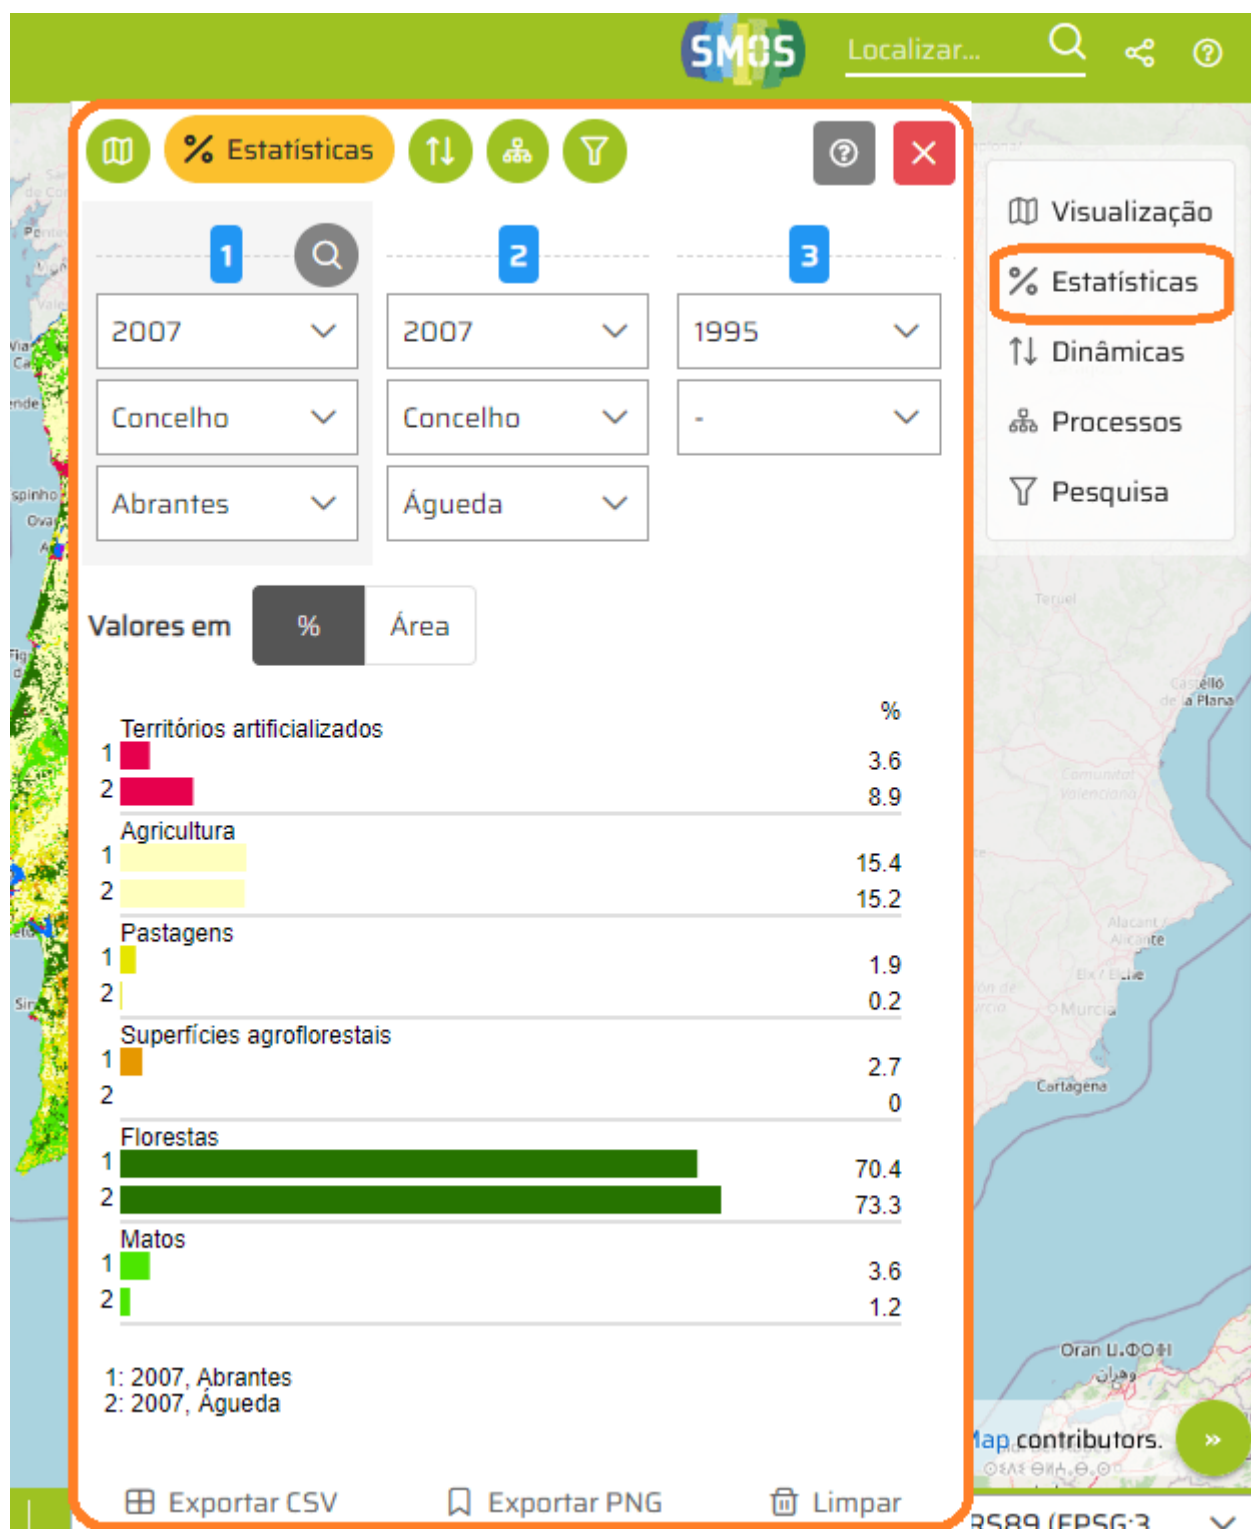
SMOS
Localizar...

Estatísticas

1
2
3

2007
2007
1995
Concelho
Concelho
-
Abrantes
Águeda

Valores em
%
Área

%
Territórios artificializados
1 3.6
2 8.9
Agricultura
1 15.4
2 15.2
Pastagens
1 1.9
2 0.2
Superfícies agroflorestais
1 2.7
2 0
Florestas
1 70.4
2 73.3
Matos
1 3.6
2 1.2

1: 2007, Abrantes
2: 2007, Águeda

Exportar CSV
Exportar PNG
Limpar

Visualização
Estatísticas
Dinâmicas
Processos
Pesquisa

Teruel
Castelló de la Plana
Comunitat Valenciana
Alacant Alicante
Elx / Elche
Murcia
Cartagena
Oran
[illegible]ap contributors.
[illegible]S89 (EPSG:3